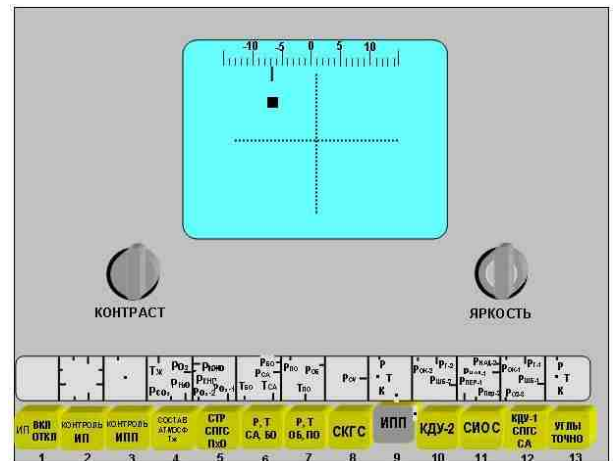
-10 -5 0 5 10

КОНТРАСТ

ЯРКОСТЬ

$T_Ж$ $P_{O_2}$ $P_{CO_2}$ $P_{H_2O}$

$P_{CO_2}$ $P_{O_2}$ $P_{O_2-1}$

$P_{БО}$ $P_{СА}$ $T_{БО}$ $T_{СА}$

$P_{БО}$ $P_{ОБ}$ $T_{БО}$

$P_{СУ}$

P T K

$P_{ОК-2}$ $P_{Г-2}$ $P_{ШБ-2}$

$P_{КАД-2}$ $P_{ПЕР-1}$ $P_{ПЕР-2}$

$P_{ОК-1}$ $P_{Г-1}$ $P_{ШБ-1}$ $P_{ОБ-Б}$

P T K

ИП ВКЛ ОТКЛ | КОНТРОЛЬ ИП | КОНТРОЛЬ ИПП | СОСТАВ АТМОСФ $T_Ж$ | СТР СПГС ПхО | Р, Т СА, БО | Р, Т ОБ, ПО | СКГС | ИПП | КДУ-2 | СИОС | КДУ-1 СПГС СА | УГЛЫ ТОЧНО

1 2 3 4 5 6 7 8 9 10 11 12 13